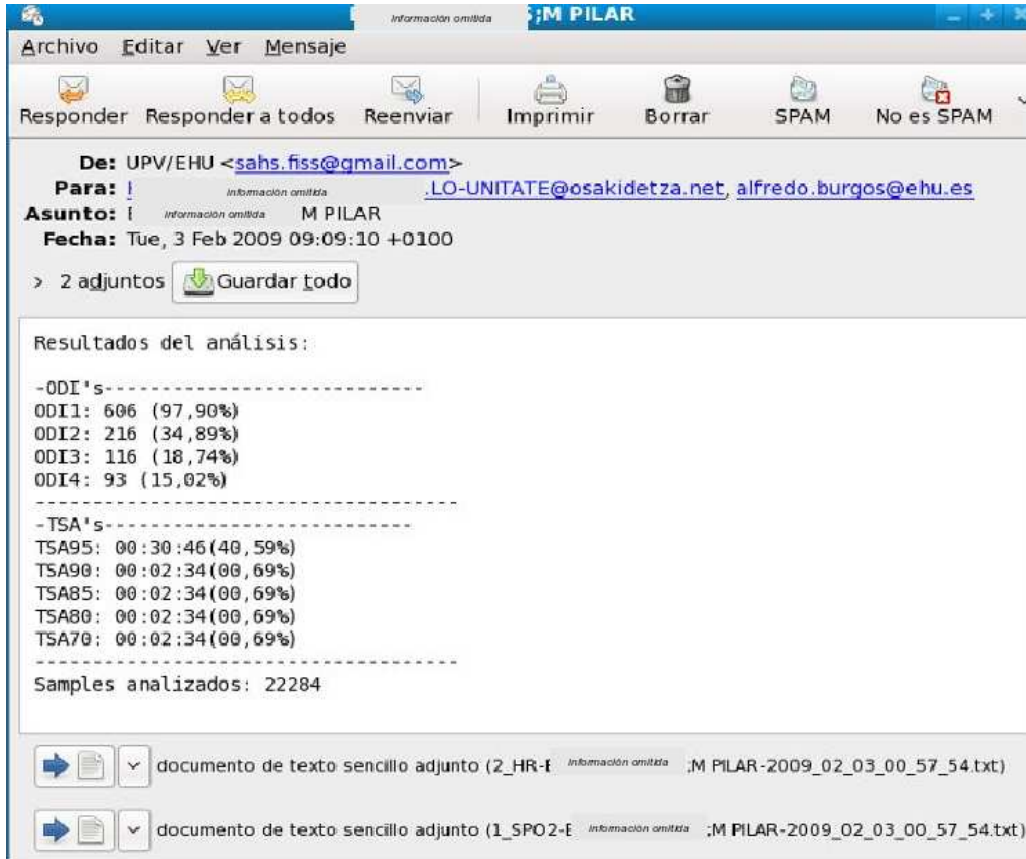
Información omitida ;M PILAR

Archivo Editar Ver Mensaje

Responder Responder a todos Reenviar Imprimir Borrar SPAM No es SPAM

De: UPV/EHU <sahs.fiss@gmail.com>
Para: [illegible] Información omitida .LO-UNITATE@osakidetza.net, alfredo.burgos@ehu.es
Asunto: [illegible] Información omitida M PILAR
Fecha: Tue, 3 Feb 2009 09:09:10 +0100

> 2 adjuntos Guardar todo

Resultados del análisis:

-ODI's--------------------------
ODI1: 606 (97,90%)
ODI2: 216 (34,89%)
ODI3: 116 (18,74%)
ODI4: 93 (15,02%)
------------------------------------
-TSA's--------------------------
TSA95: 00:30:46(40,59%)
TSA90: 00:02:34(00,69%)
TSA85: 00:02:34(00,69%)
TSA80: 00:02:34(00,69%)
TSA70: 00:02:34(00,69%)
------------------------------------
Samples analizados: 22284

documento de texto sencillo adjunto (2_HR-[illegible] Información omitida ;M PILAR-2009_02_03_00_57_54.txt)

documento de texto sencillo adjunto (1_SPO2-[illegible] Información omitida ;M PILAR-2009_02_03_00_57_54.txt)